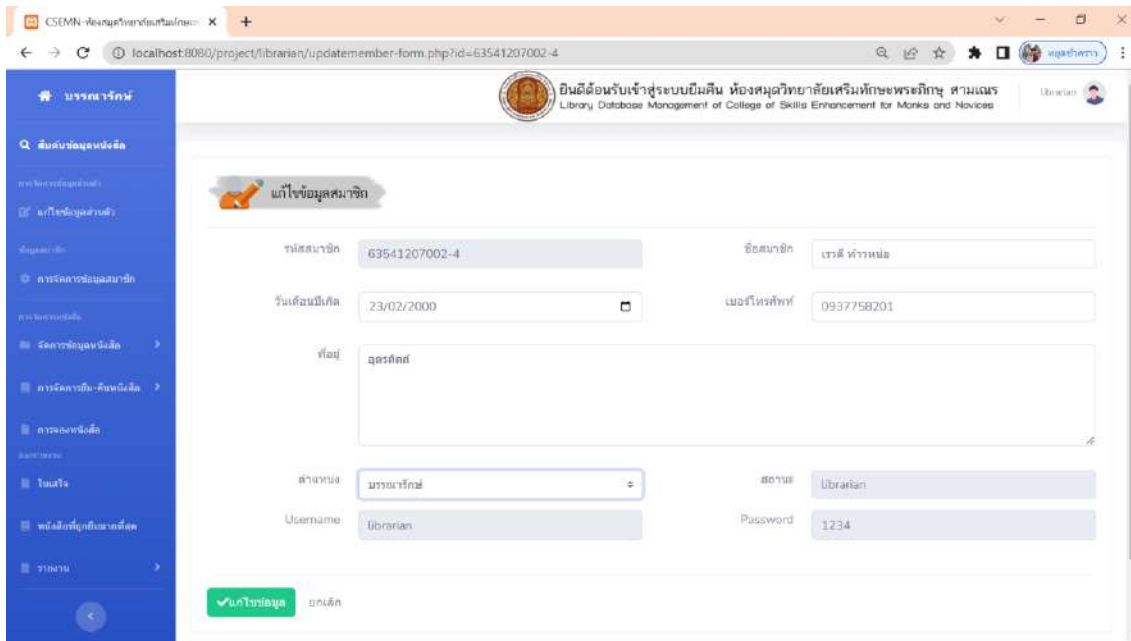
CSEMN-ห้องสมุดวิทยาลัยเสริมทักษะ ×
localhost:8080/project/librarian/updatemember-form.php?id=63541207002-4

บรรณารักษ์

ยินดีต้อนรับเข้าสู่ระบบยืมคืน ห้องสมุดวิทยาลัยเสริมทักษะพระภิกษุ สามเณร
Library Database Management of College of Skills Enhancement for Monks and Novices

librarian

ค้นหาข้อมูลหนังสือ
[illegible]
แก้ไขข้อมูลส่วนตัว
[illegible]
การจัดการข้อมูลสมาชิก
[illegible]
จัดการข้อมูลหนังสือ
การจัดการยืม-คืนหนังสือ
การจองหนังสือ
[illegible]
ใบเสร็จ
หนังสือที่ถูกยืมมากที่สุด
รายงาน

แก้ไขข้อมูลสมาชิก

รหัสสมาชิก 63541207002-4
ชื่อสมาชิก เรวดี ทำวหน่อ
วันเดือนปีเกิด 23/02/2000
เบอร์โทรศัพท์ 0937758201
ที่อยู่ อุตรดิตถ์
ตำแหน่ง บรรณารักษ์
สถานะ librarian
Username librarian
Password 1234

แก้ไขข้อมูล ยกเลิก